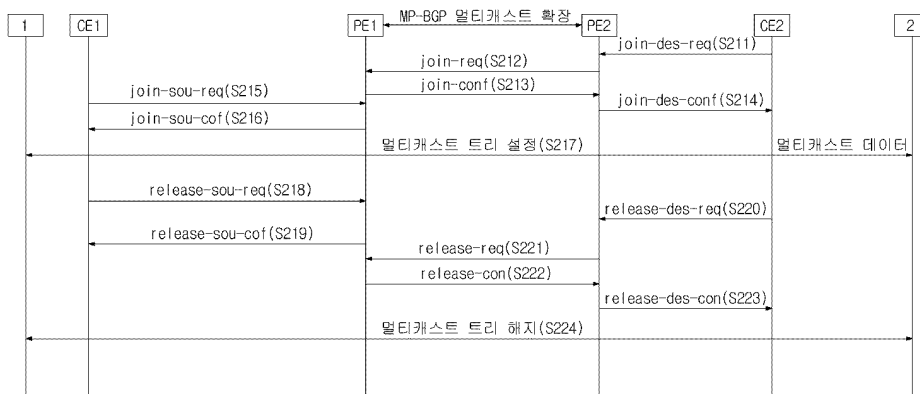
1
CE1
PE1
MP-BGP 멀티캐스트 확장
PE2
CE2
2

join-des-req(S211)
join-req(S212)
join-sou-req(S215)
join-conf(S213)
join-des-conf(S214)
join-sou-cof(S216)
멀티캐스트 트리 설정(S217)
멀티캐스트 데이터
release-sou-req(S218)
release-des-req(S220)
release-sou-cof(S219)
release-req(S221)
release-con(S222)
release-des-con(S223)
멀티캐스트 트리 해지(S224)